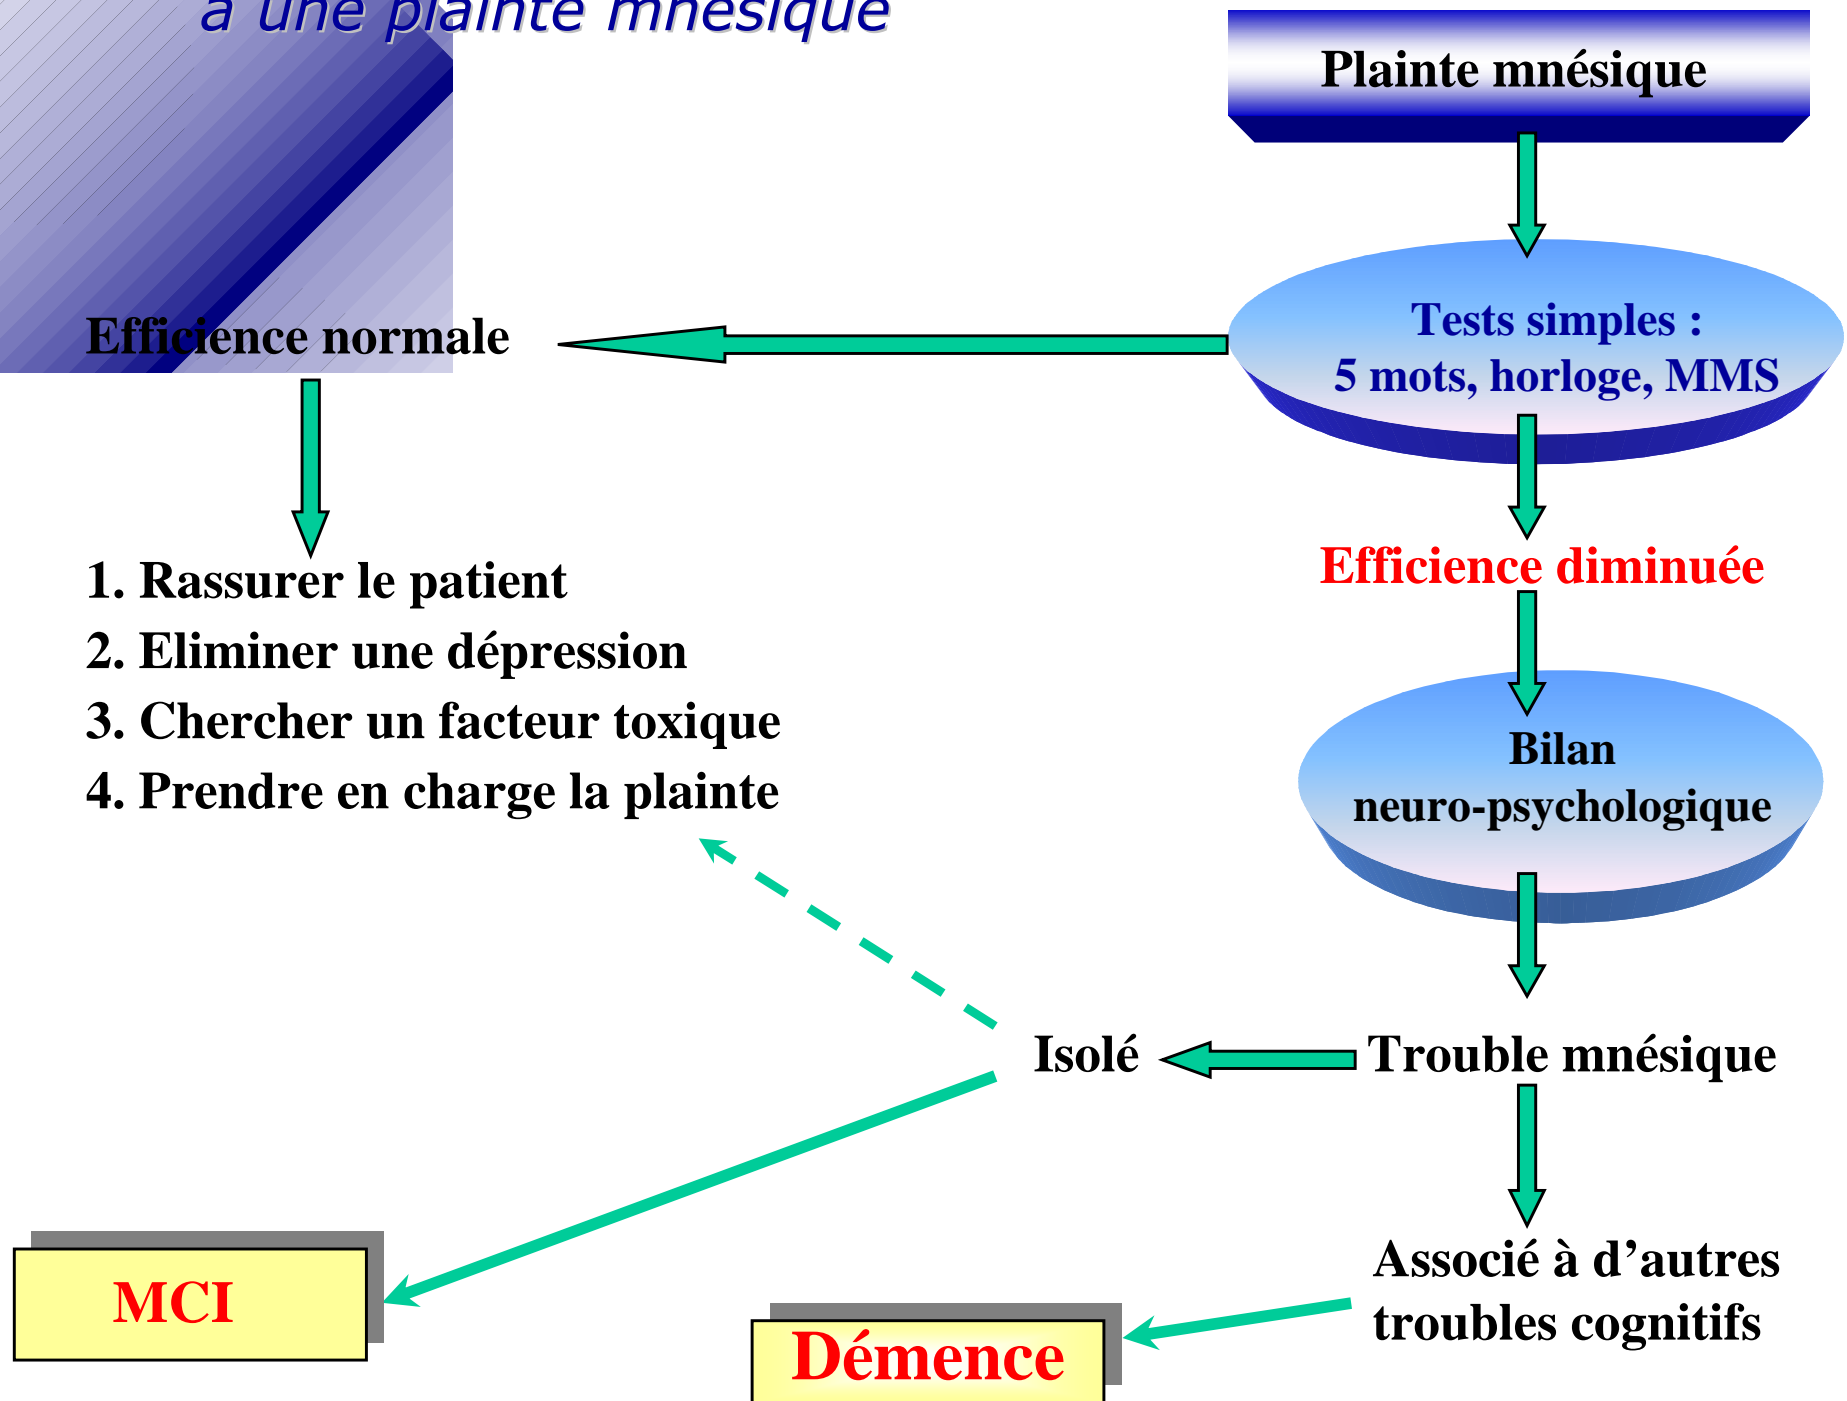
à une plainte mnésique

Plainte mnésique

Tests simples :
5 mots, horloge, MMS

Efficience normale

1. Rassurer le patient
2. Eliminer une dépression
3. Chercher un facteur toxique
4. Prendre en charge la plainte

Efficience diminuée

Bilan
neuro-psychologique

Isolé

Trouble mnésique

Associé à d’autres troubles cognitifs

MCI

Démence